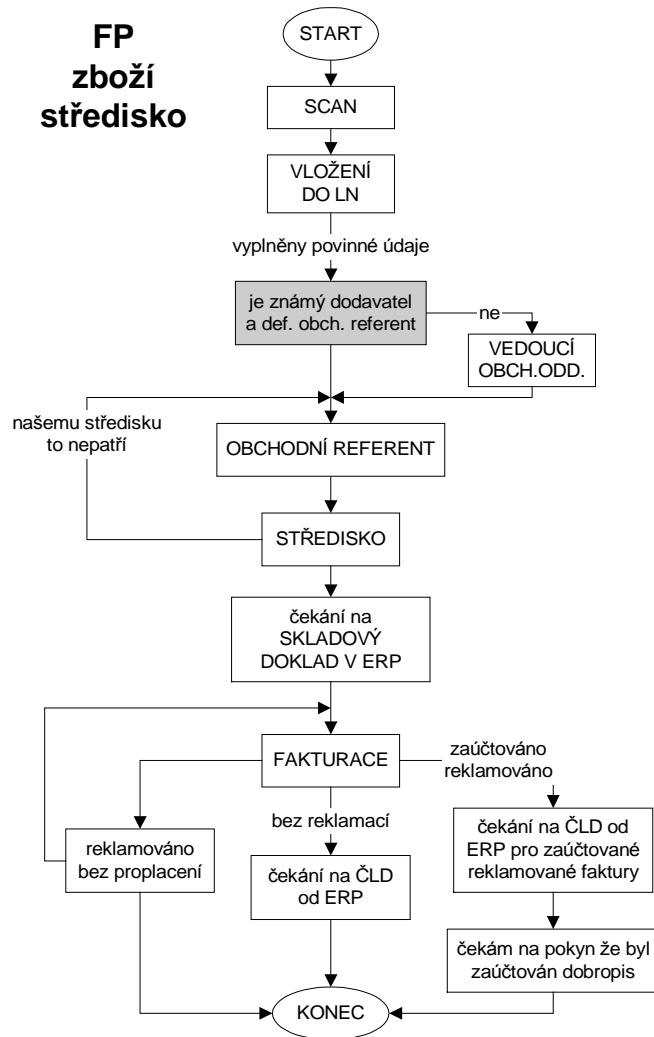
FP
zboží
středisko

START

SCAN

VLOŽENÍ DO LN

vyplněny povinné údaje

je známý dodavatel a def. obch. referent

ne

VEDOUCÍ OBCH.ODD.

našemu středisku to nepatří

OBCHODNÍ REFERENT

STŘEDISKO

čekání na SKLADOVÝ DOKLAD V ERP

FAKTURACE

zaúčtováno reklamováno

bez reklamací

reklamováno bez proplacení

čekání na ČLD od ERP

čekání na ČLD od ERP pro zaúčtované reklamované faktury

čekám na pokyn že byl zaúčtován dobropis

KONEC